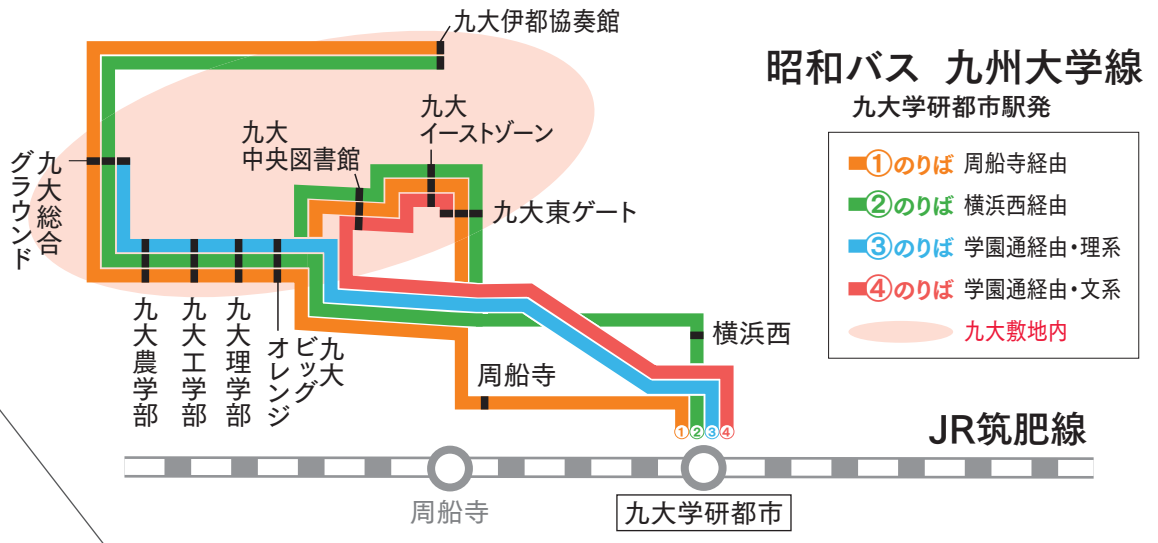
昭和バス　九州大学線
九大学研都市駅発

①のりば　周船寺経由
②のりば　横浜西経由
③のりば　学園通経由・理系
④のりば　学園通経由・文系
九大敷地内

九大伊都協奏館
九大イーストゾーン
九大中央図書館
九大総合グラウンド
九大東ゲート
九大農学部
九大工学部
九大理学部
九大ビッグオレンジ
横浜西
周船寺
①②③④
JR筑肥線
周船寺
九大学研都市